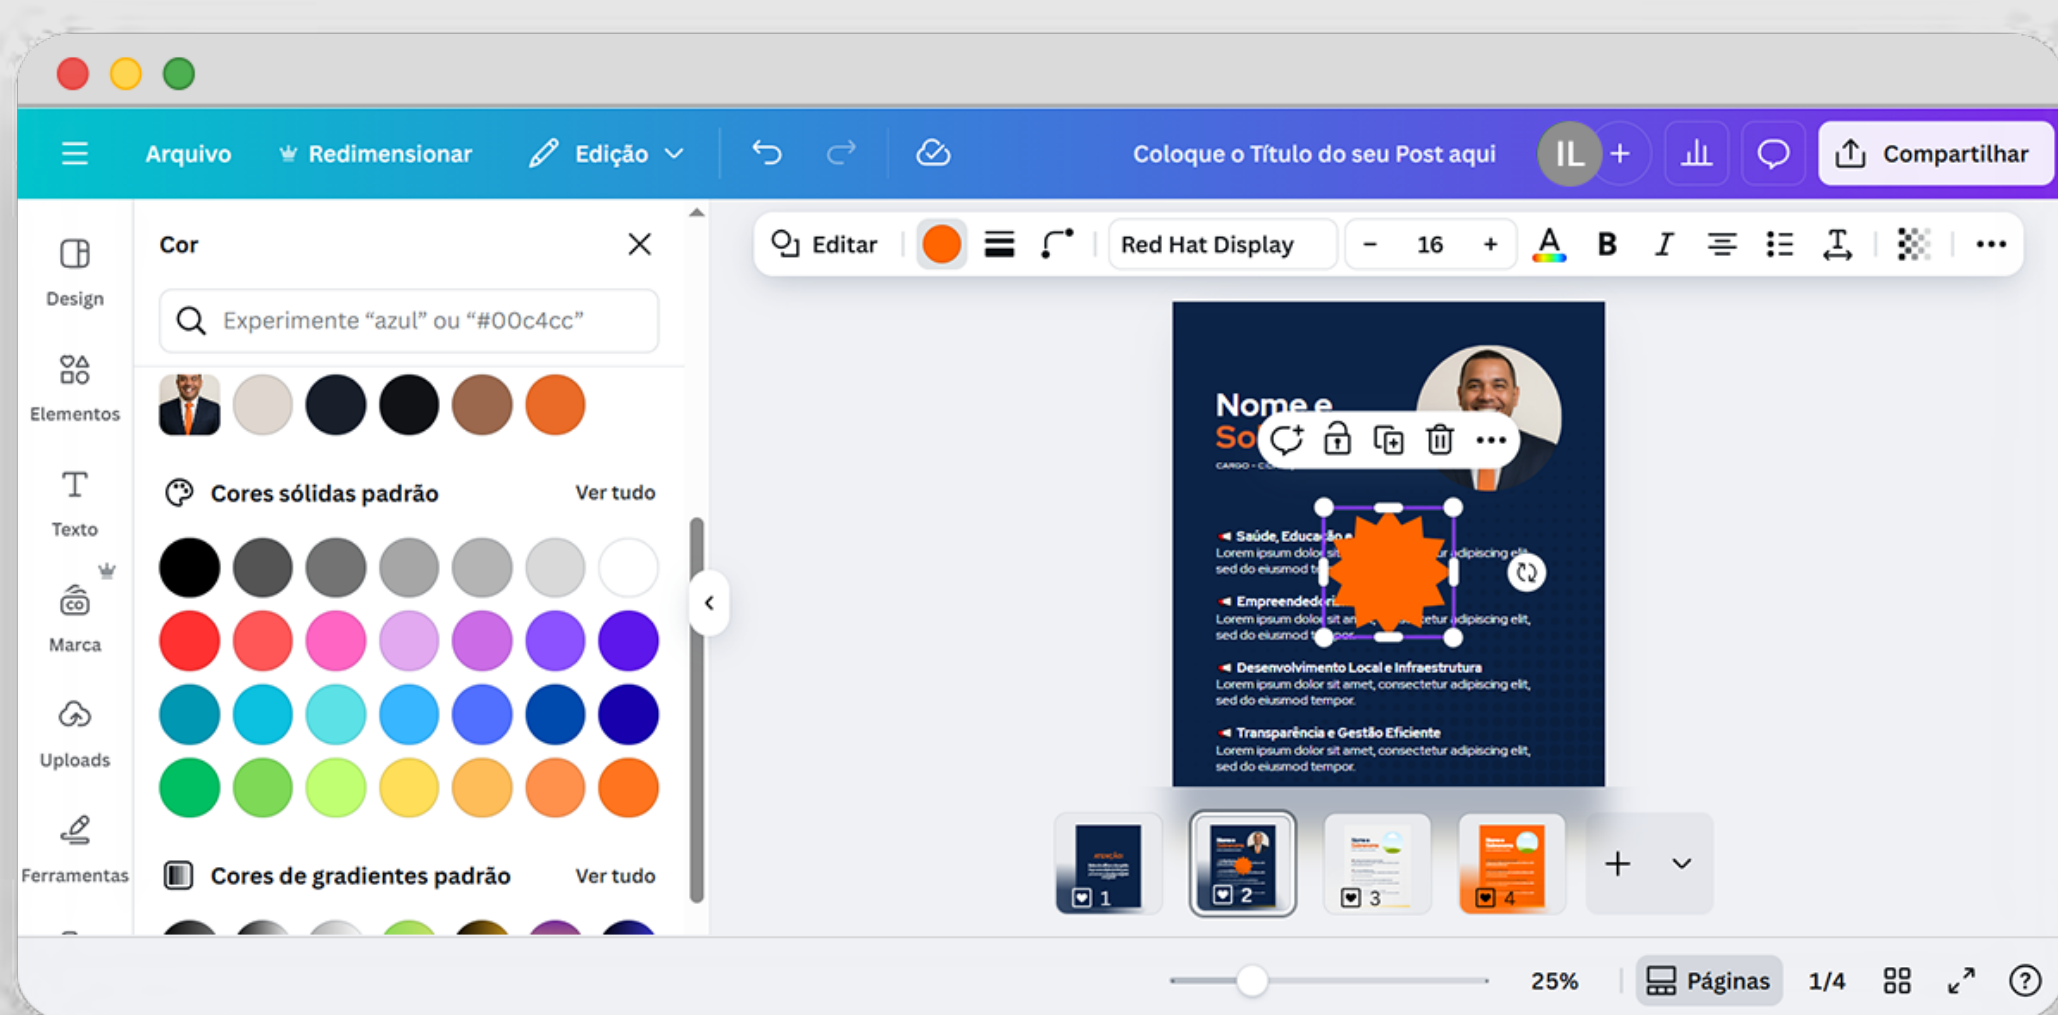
Arquivo Redimensionar Edição

Coloque o Título do seu Post aqui

IL

Compartilhar

Design

Elementos

Texto

Marca

Uploads

Ferramentas

Cor

Experimente "azul" ou "#00c4cc"

Cores sólidas padrão Ver tudo

Cores de gradientes padrão Ver tudo

Editar Red Hat Display − 16 +

Nome e
So

CARGO - C

Saúde, Educação e
Lorem ipsum dolor sit amet, consectetur adipiscing elit, sed do eiusmod tempor.

Empreendedorismo
Lorem ipsum dolor sit amet, consectetur adipiscing elit, sed do eiusmod tempor.

Desenvolvimento Local e Infraestrutura
Lorem ipsum dolor sit amet, consectetur adipiscing elit, sed do eiusmod tempor.

Transparência e Gestão Eficiente
Lorem ipsum dolor sit amet, consectetur adipiscing elit, sed do eiusmod tempor.

1 2 3 4

25% Páginas 1/4 ?